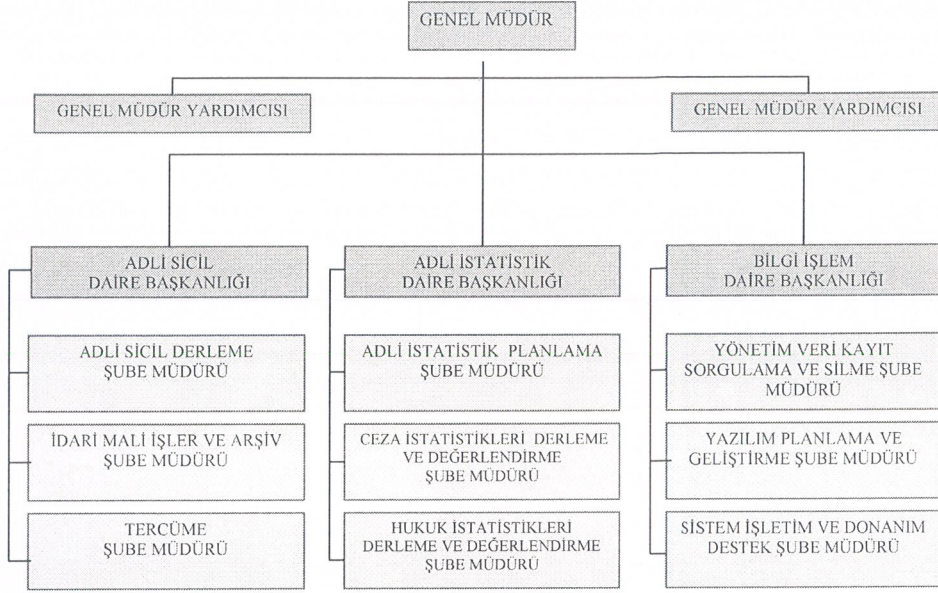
GENEL MÜDÜR

GENEL MÜDÜR YARDIMCISI

GENEL MÜDÜR YARDIMCISI

ADLİ SİCİL DAİRE BAŞKANLIĞI

ADLİ SİCİL DERLEME ŞUBE MÜDÜRÜ

İDARİ MALİ İŞLER VE ARŞİV ŞUBE MÜDÜRÜ

TERCÜME ŞUBE MÜDÜRÜ

ADLİ İSTATİSTİK DAİRE BAŞKANLIĞI

ADLİ İSTATİSTİK PLANLAMA ŞUBE MÜDÜRÜ

CEZA İSTATİSTİKLERİ DERLEME VE DEĞERLENDİRME ŞUBE MÜDÜRÜ

HUKUK İSTATİSTİKLERİ DERLEME VE DEĞERLENDİRME ŞUBE MÜDÜRÜ

BİLGİ İŞLEM DAİRE BAŞKANLIĞI

YÖNETİM VERİ KAYIT SORGULAMA VE SİLME ŞUBE MÜDÜRÜ

YAZILIM PLANLAMA VE GELİŞTİRME ŞUBE MÜDÜRÜ

SİSTEM İŞLETİM VE DONANIM DESTEK ŞUBE MÜDÜRÜ